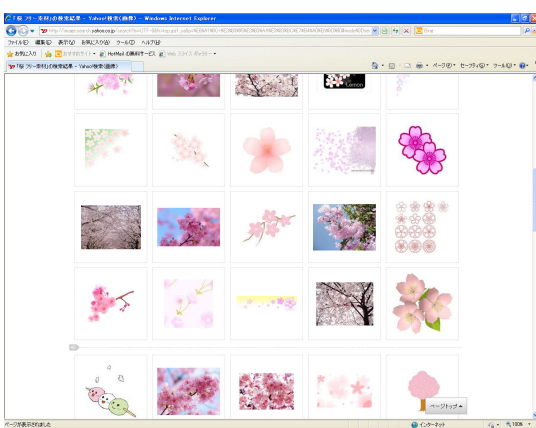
「桜 フリー素材」の検索結果 - Yahoo!検索(画像) - Windows Internet Explorer

http://image.search.yahoo.co.jp/search?ei=UTF-8&fr=top_ga1_sa&p=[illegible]

ファイル(F) 編集(E) 表示(V) お気に入り(A) ツール(T) ヘルプ(H)

お気に入り おすすめサイト Hotmail の無料サービス Web スライス ギャラリー

「桜 フリー素材」の検索結果 - Yahoo!検索(画像)

ページ(P) セーフティ(S) ツール(O)

Lemon

ページトップ

ページが表示されました

インターネット

100%